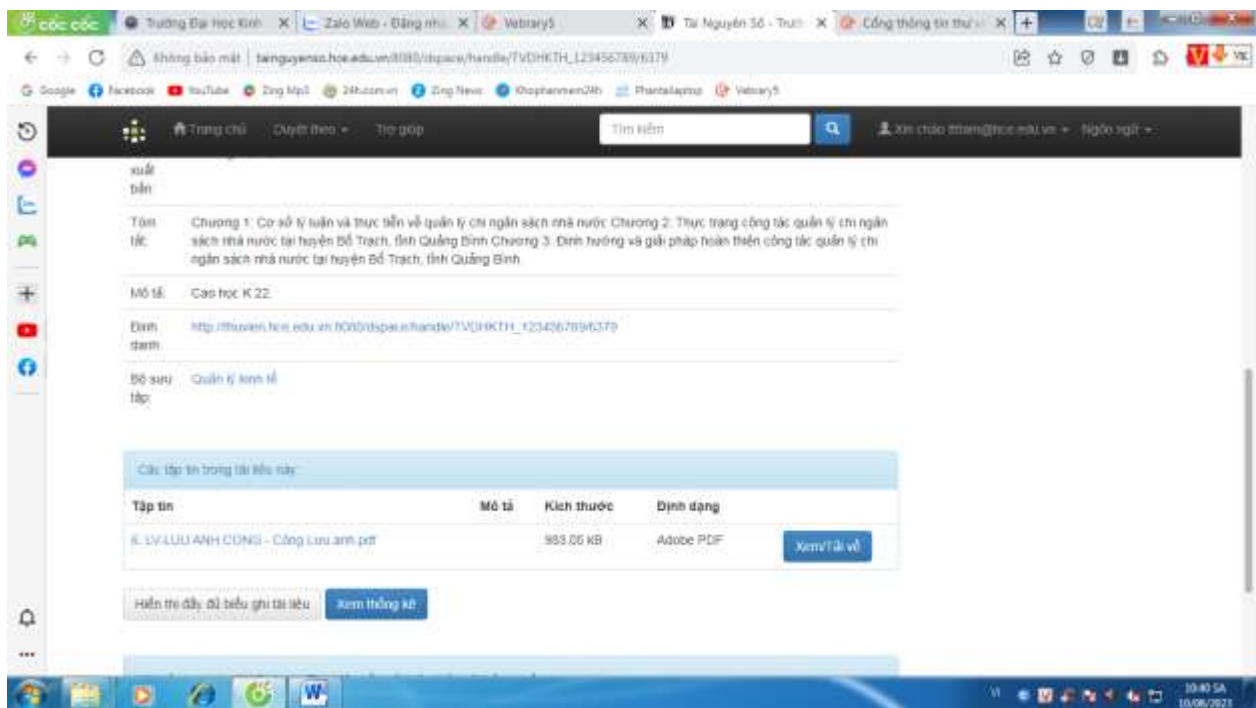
cốc cốc | Trường Đại Học Kinh | Zalo Web - Đăng nhậ | Vebrary5 | Tài Nguyên Số - Trư | Cổng thông tin thư v

Không bảo mật | tainguyenso.hce.edu.vn:8080/dspace/handle/TVDHKTH_123456789/6379

Google | Facebook | YouTube | Zing Mp3 | 24h.com.vn | Zing News | Khophanmem24h | Phanta6laptop | Vebrary5

Trang chủ | Duyệt theo | Trợ giúp | Tìm kiếm | Xin chào ttam@hce.edu.vn | Ngôn ngữ

xuất bản

Tóm tắt: Chương 1: Cơ sở lý luận và thực tiễn về quản lý chi ngân sách nhà nước Chương 2: Thực trạng công tác quản lý chi ngân sách nhà nước tại huyện Bố Trạch, tỉnh Quảng Bình Chương 3: Định hướng và giải pháp hoàn thiện công tác quản lý chi ngân sách nhà nước tại huyện Bố Trạch, tỉnh Quảng Bình.

Mô tả: Cao học K 22

Định danh: http://thuvien.hce.edu.vn:8080/dspace/handle/TVDHKTH_123456789/6379

Bộ sưu tập: Quản lý kinh tế

Các tập tin trong tài liệu này:

| Tập tin | Mô tả | Kích thước | Định dạng | |
|---|---|---|---|---|
| 6. LV-LUU ANH CONG - Công Lưu anh.pdf | | 983.05 kB | Adobe PDF | Xem/Tải về |

Hiển thị đầy đủ biểu ghi tài liệu | Xem thống kê

VI 10:40 SA 10/06/2023